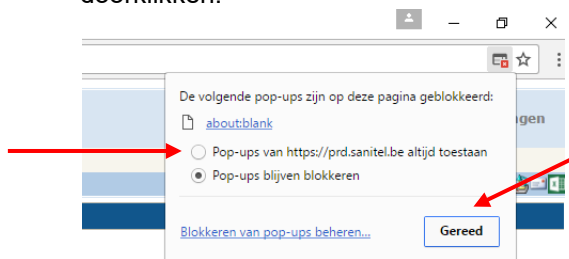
doorklikken.

De volgende pop-ups zijn op deze pagina geblokkeerd:

about:blank

Pop-ups van https://prd.sanitel.be altijd toestaan

Pop-ups blijven blokkeren

Blokkeren van pop-ups beheren...

Gereed

gen